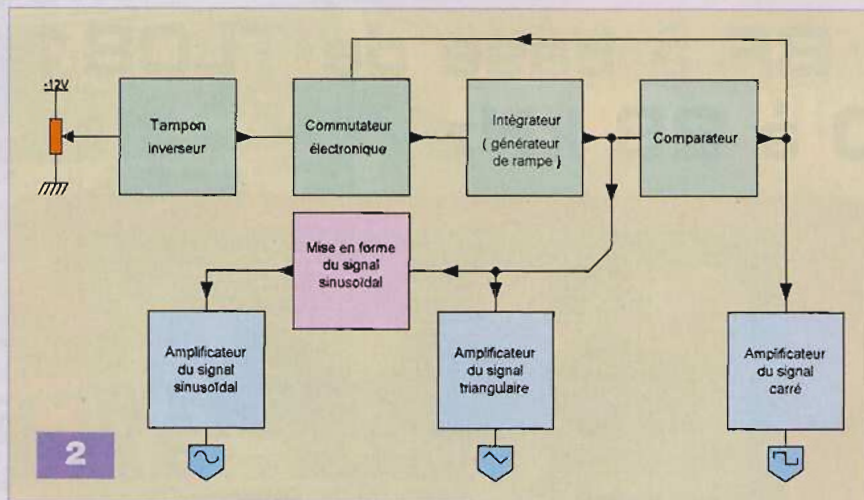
-12V

Tampon inverseur

Commutateur électronique

Intégrateur ( générateur de rampe )

Comparateur

Mise en forme du signal sinusoïdal

Amplificateur du signal sinusoïdal

Amplificateur du signal triangulaire

Amplificateur du signal carré

2